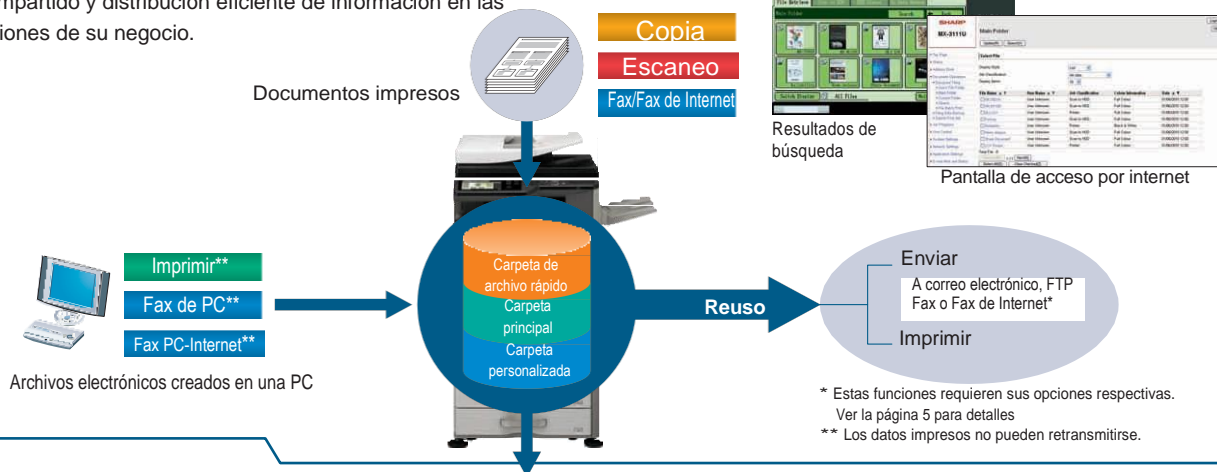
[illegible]mpartido y distribución eficiente de información en las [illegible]iones de su negocio.

Copia
Escaneo
Fax/Fax de Internet

Documentos impresos

Resultados de búsqueda

Pantalla de acceso por internet

Imprimir**
Fax de PC**
Fax PC-Internet**

Archivos electrónicos creados en una PC

Carpeta de archivo rápido
Carpeta principal
Carpeta personalizada

Reuso

Enviar
A correo electrónico, FTP Fax o Fax de Internet*
Imprimir

* Estas funciones requieren sus opciones respectivas. Ver la página 5 para detalles
** Los datos impresos no pueden retransmitirse.